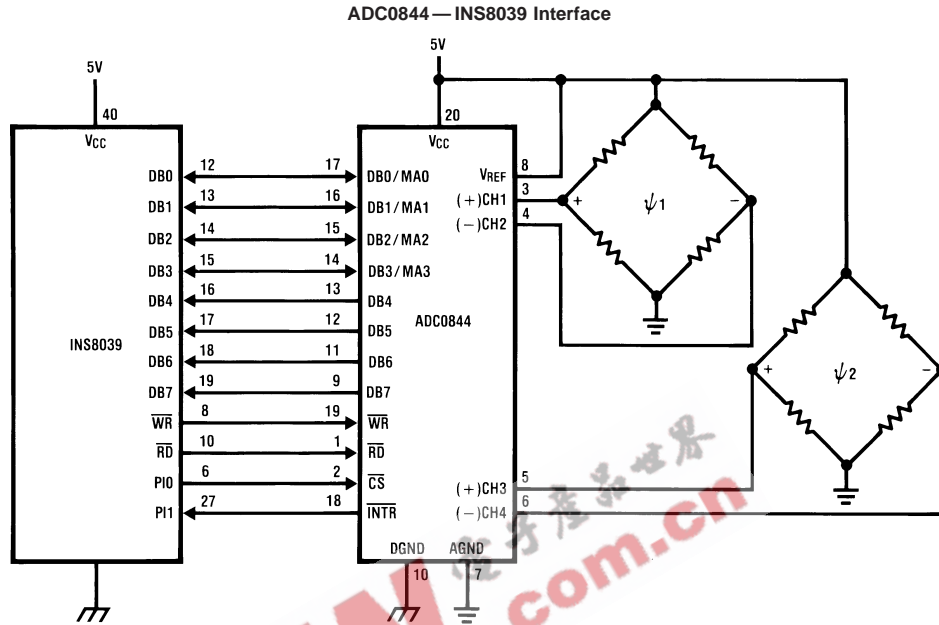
ADC0844 — INS8039 Interface

5V
40
$V_{CC}$
INS8039
DB0 12 17 DB0/MA0
DB1 13 16 DB1/MA1
DB2 14 15 DB2/MA2
DB3 15 14 DB3/MA3
DB4 16 13 DB4
DB5 17 12 DB5
DB6 18 11 DB6
DB7 19 9 DB7
$\overline{WR}$ 8 19 $\overline{WR}$
$\overline{RD}$ 10 1 $\overline{RD}$
PI0 6 2 $\overline{CS}$
PI1 27 18 $\overline{INTR}$

5V
20
$V_{CC}$
$V_{REF}$ 8
(+)CH1 3
(−)CH2 4
ADC0844
(+)CH3 5
(−)CH4 6
DGND AGND
10 7

+ $\psi_1$ −
+ $\psi_2$ −

电子产品世界
com.cn